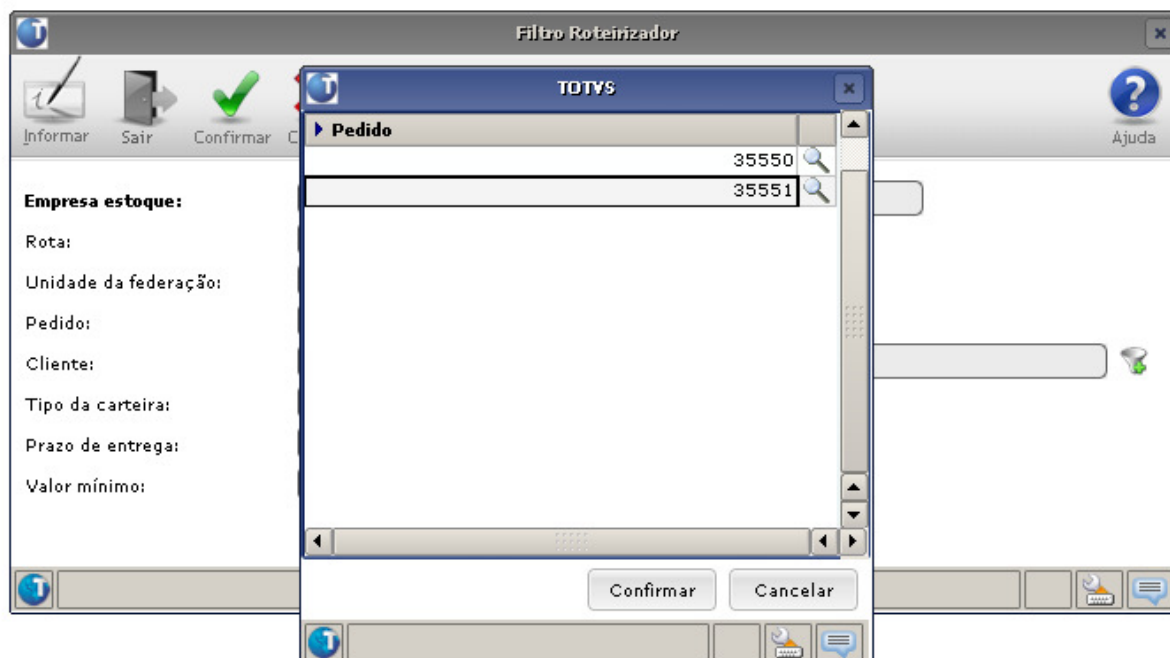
Filtro Roteirizador

Informar Sair Confirmar C

Ajuda

Empresa estoque:
Rota:
Unidade da federação:
Pedido:
Cliente:
Tipo da carteira:
Prazo de entrega:
Valor mínimo:

TOTVS

Pedido

| Pedido |
|---|
| 35550 |
| 35551 |

Confirmar Cancelar